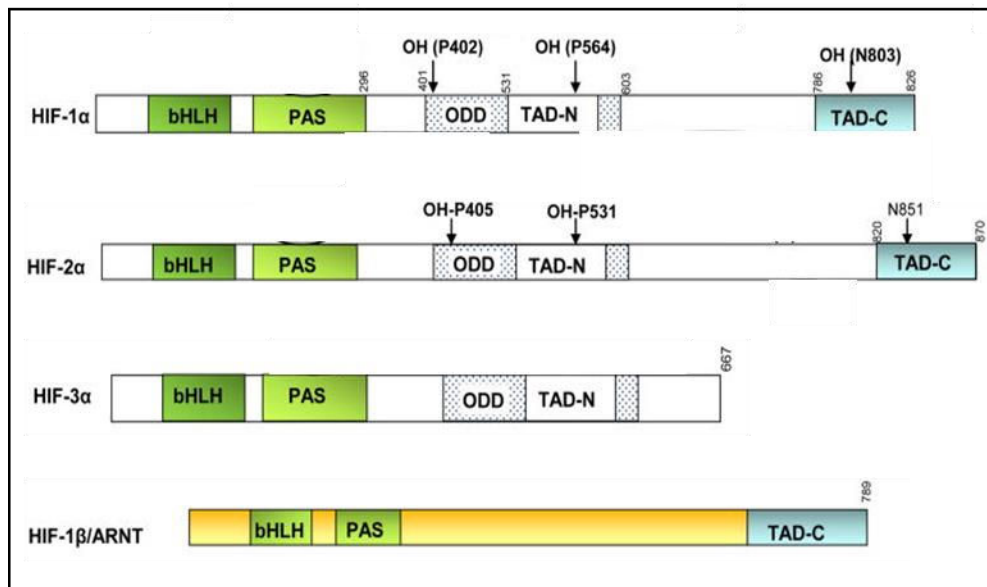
OH (P402)
OH (P564)
OH (N803)
296
401
531
603
786
826
HIF-1α
bHLH
PAS
ODD
TAD-N
TAD-C

OH-P405
OH-P531
N851
820
870
HIF-2α
bHLH
PAS
ODD
TAD-N
TAD-C

667
HIF-3α
bHLH
PAS
ODD
TAD-N

789
HIF-1β/ARNT
bHLH
PAS
TAD-C